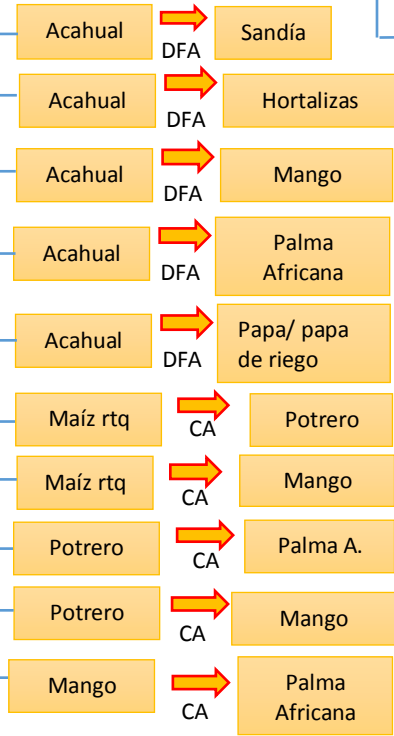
Acahual
DFA
Sandía

Acahual
DFA
Hortalizas

Acahual
DFA
Mango

Acahual
DFA
Palma Africana

Acahual
DFA
Papa/ papa de riego

Maíz rtq
CA
Potrero

Maíz rtq
CA
Mango

Potrero
CA
Palma A.

Potrero
CA
Mango

Mango
CA
Palma Africana